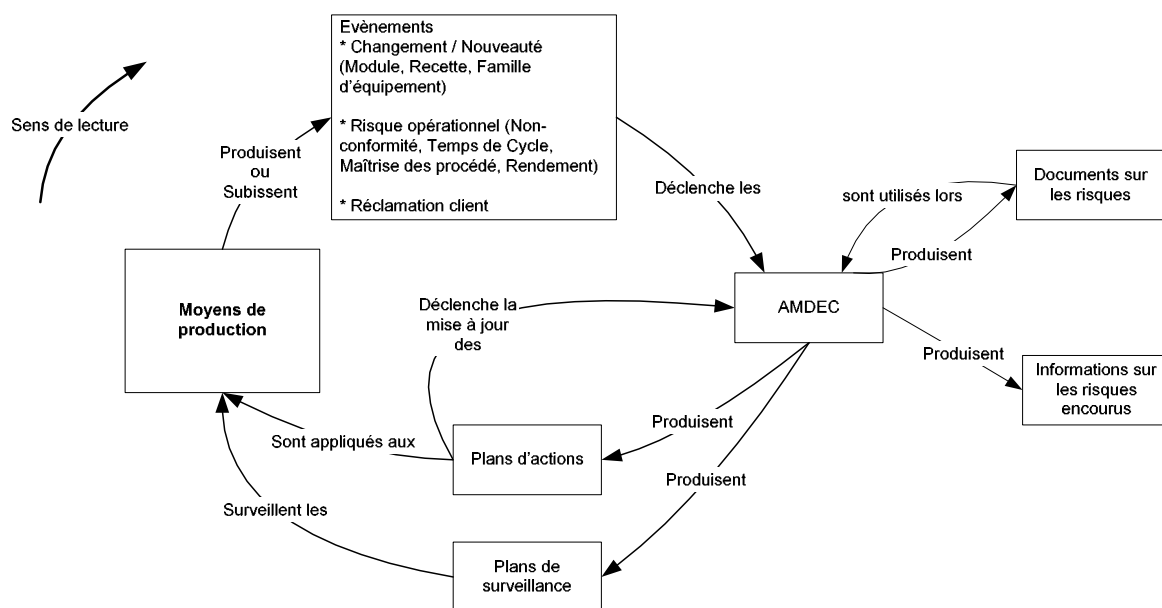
Sens de lecture

Evènements
* Changement / Nouveauté (Module, Recette, Famille d'équipement)

* Risque opérationnel (Non-conformité, Temps de Cycle, Maîtrise des procédé, Rendement)

* Réclamation client

Produisent ou Subissent

Déclenche les

sont utilisés lors

Documents sur les risques

Produisent

Moyens de production

Déclenche la mise à jour des

AMDEC

Produisent

Informations sur les risques encourus

Produisent

Sont appliqués aux

Plans d'actions

Produisent

Surveillent les

Plans de surveillance